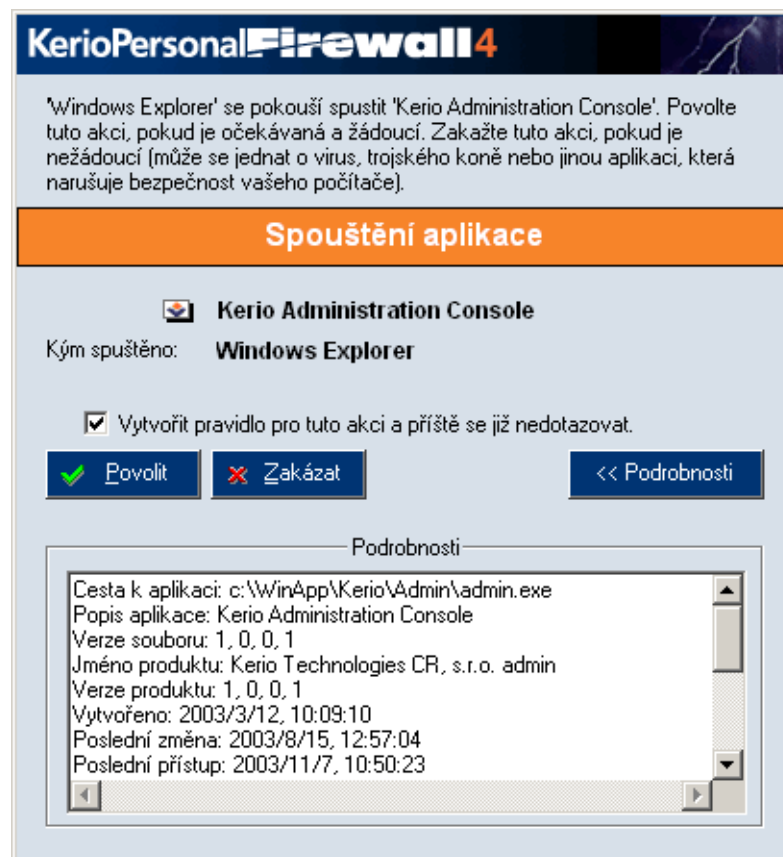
KerioPersonalFirewall4

'Windows Explorer' se pokouší spustit 'Kerio Administration Console'. Povolte tuto akci, pokud je očekávaná a žádoucí. Zakažte tuto akci, pokud je nežádoucí (může se jednat o virus, trojského koně nebo jinou aplikaci, která narušuje bezpečnost vašeho počítače).

Spouštění aplikace

Kerio Administration Console

Kým spuštěno: Windows Explorer

Vytvořit pravidlo pro tuto akci a příště se již nedotazovat.

Povolit

Zakázat

<< Podrobnosti

Podrobnosti

Cesta k aplikaci: c:\WinApp\Kerio\Admin\admin.exe
Popis aplikace: Kerio Administration Console
Verze souboru: 1, 0, 0, 1
Jméno produktu: Kerio Technologies CR, s.r.o. admin
Verze produktu: 1, 0, 0, 1
Vytvořeno: 2003/3/12, 10:09:10
Poslední změna: 2003/8/15, 12:57:04
Poslední přístup: 2003/11/7, 10:50:23